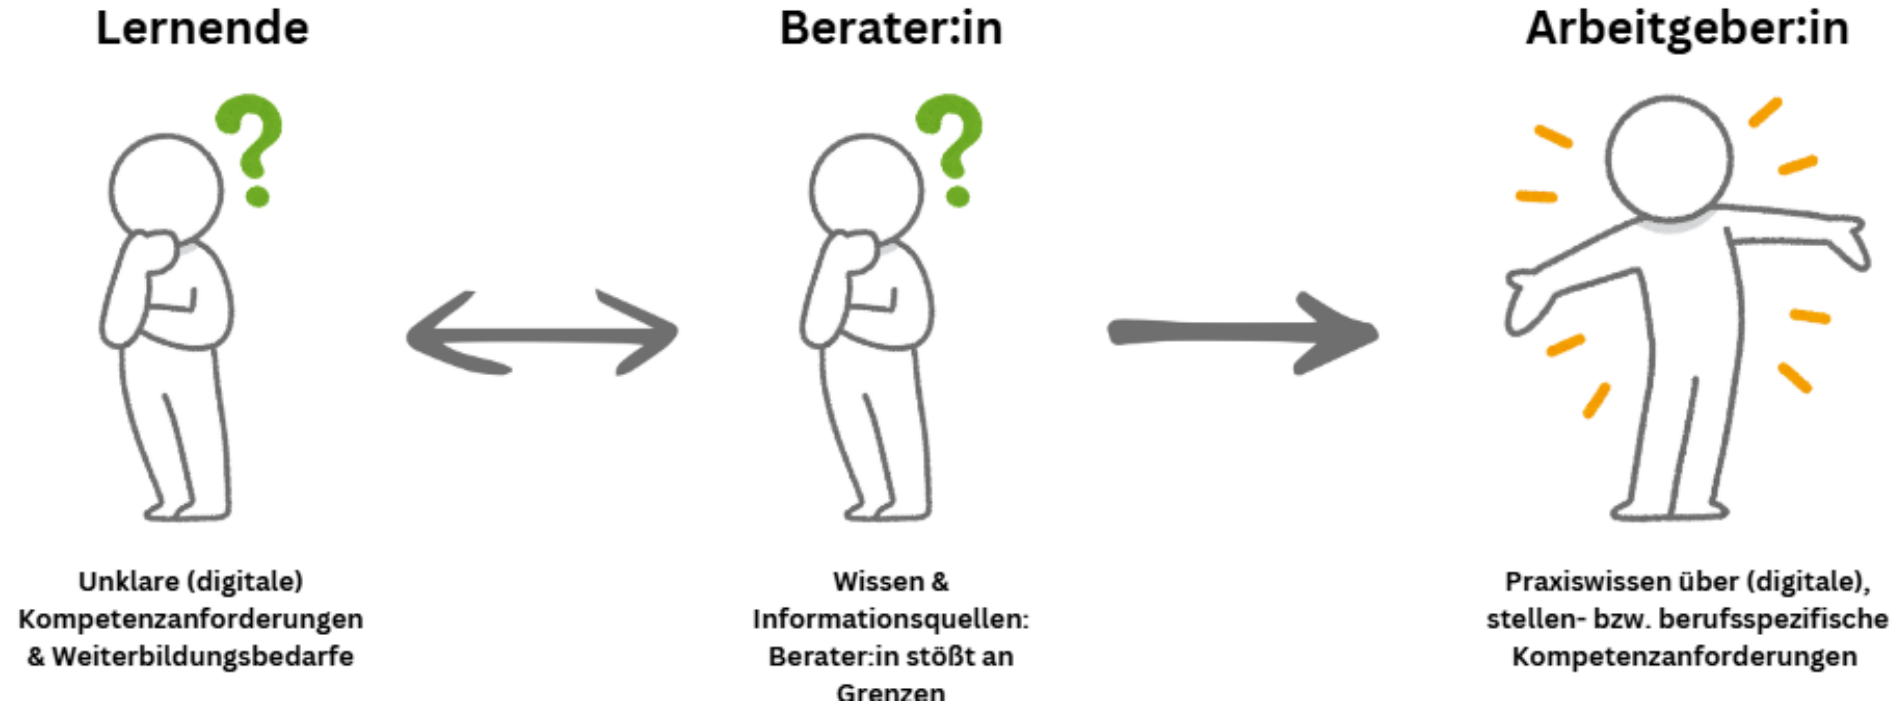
Lernende

Unklare (digitale) Kompetenzanforderungen & Weiterbildungsbedarfe

Berater:in

Wissen & Informationsquellen: Berater:in stößt an Grenzen

Arbeitgeber:in

Praxiswissen über (digitale), stellen- bzw. berufsspezifische Kompetenzanforderungen